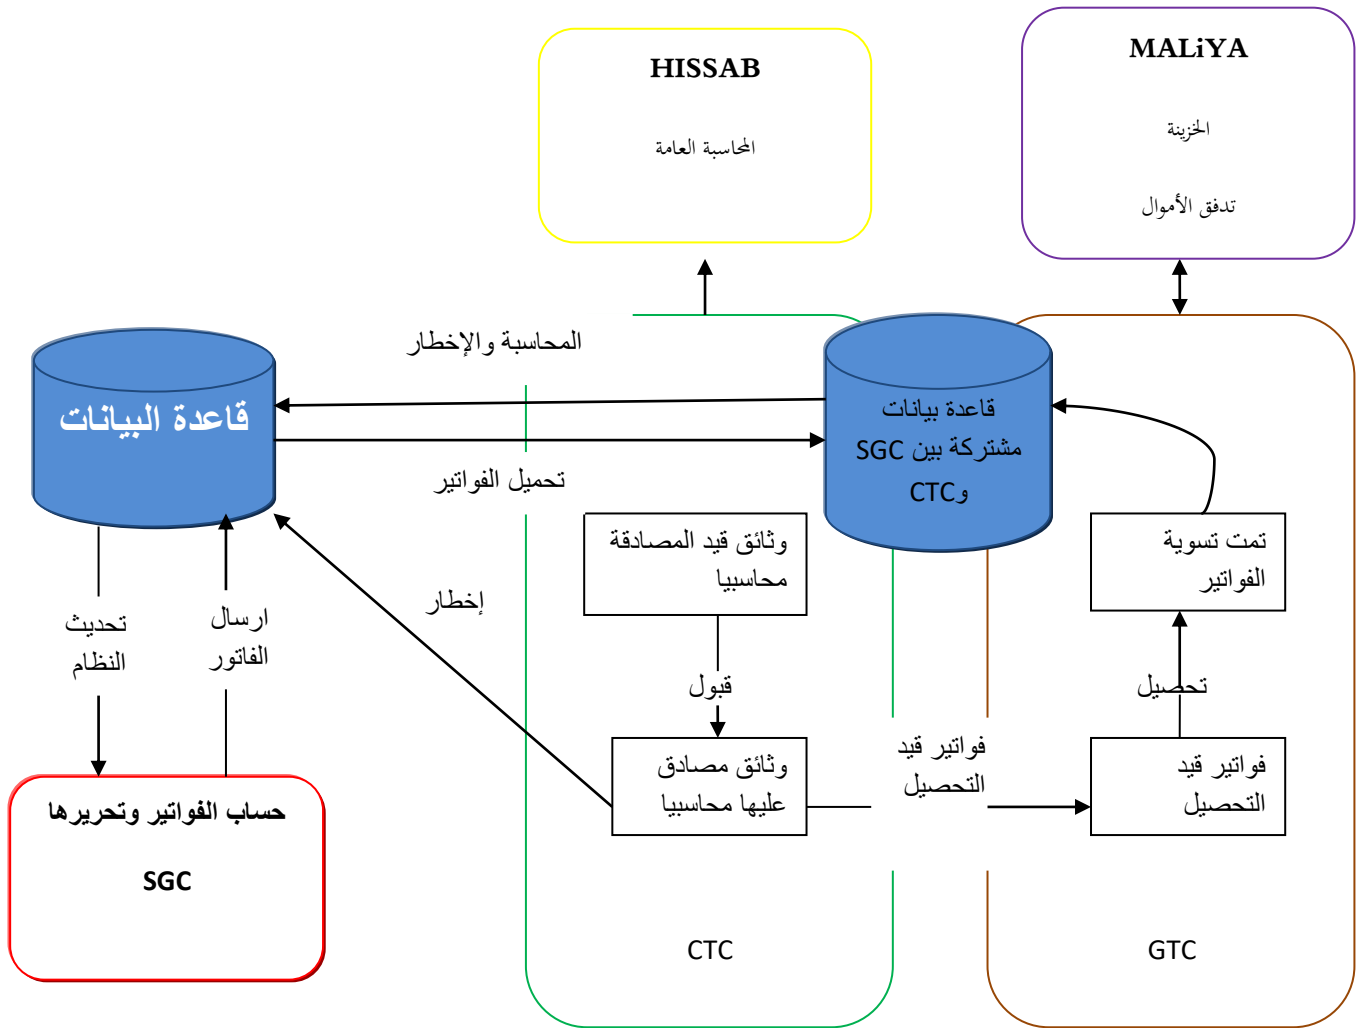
HISSAB

المحاسبة العامة

MALiYA

الخزينة

تدفق الأموال

المحاسبة والإخطار

قاعدة البيانات

قاعدة بيانات مشتركة بين SGC وCTC

تحميل الفواتير

وثائق قيد المصادقة محاسبيا

تمت تسوية الفواتير

إخطار

تحديث النظام

ارسال الفاتور

قبول

تحصيل

وثائق مصادق عليها محاسبيا

فواتير قيد التحصيل

فواتير قيد التحصيل

حساب الفواتير وتحريرها

SGC

CTC

GTC